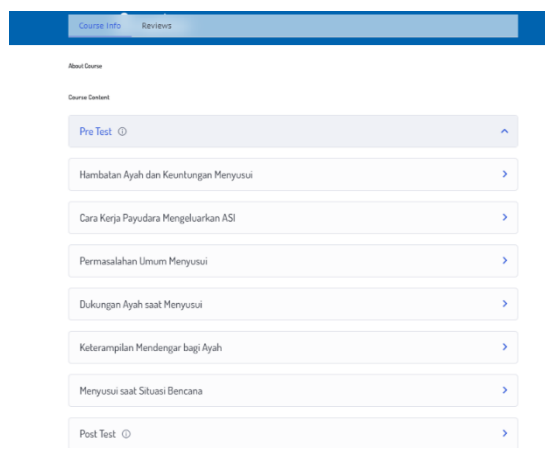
Course Info Reviews

About Course

Course Content

Pre Test ⓘ

Hambatan Ayah dan Keuntungan Menyusui

Cara Kerja Payudara Mengeluarkan ASI

Permasalahan Umum Menyusui

Dukungan Ayah saat Menyusui

Keterampilan Mendengar bagi Ayah

Menyusui saat Situasi Bencana

Post Test ⓘ